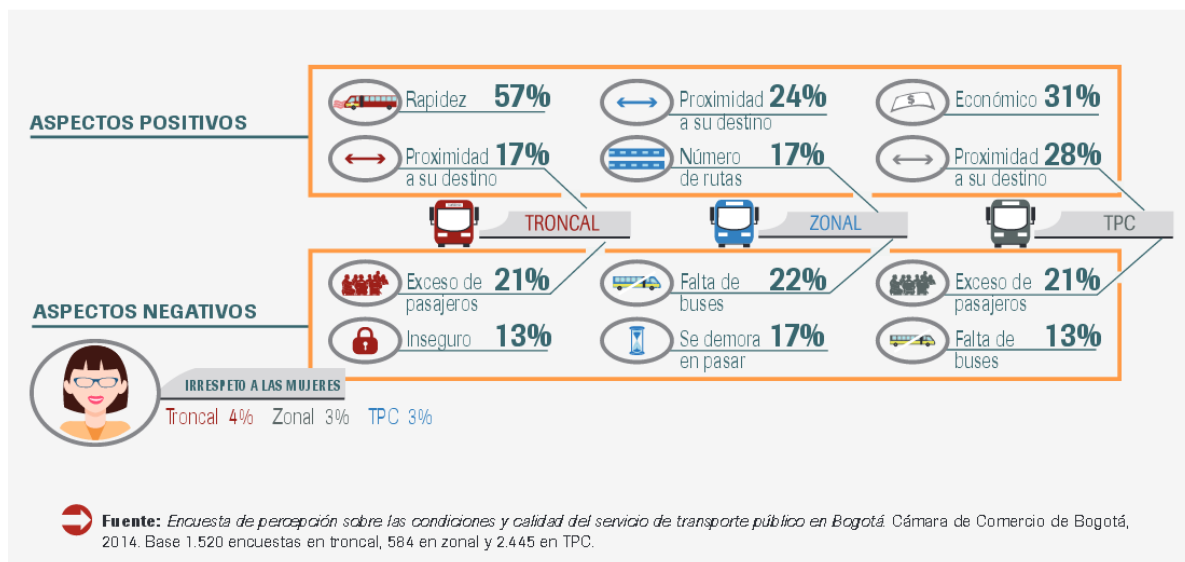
ASPECTOS POSITIVOS

Rapidez 57%

Proximidad a su destino 17%

Proximidad a su destino 24%

Número de rutas 17%

Económico 31%

Proximidad a su destino 28%

TRONCAL

ZONAL

TPC

ASPECTOS NEGATIVOS

Exceso de pasajeros 21%

Inseguro 13%

Falta de buses 22%

Se demora en pasar 17%

Exceso de pasajeros 21%

Falta de buses 13%

IRRESPETO A LAS MUJERES

Troncal 4% Zonal 3% TPC 3%

Fuente: Encuesta de percepción sobre las condiciones y calidad del servicio de transporte público en Bogotá. Cámara de Comercio de Bogotá, 2014. Base 1.520 encuestas en troncal, 584 en zonal y 2.445 en TPC.